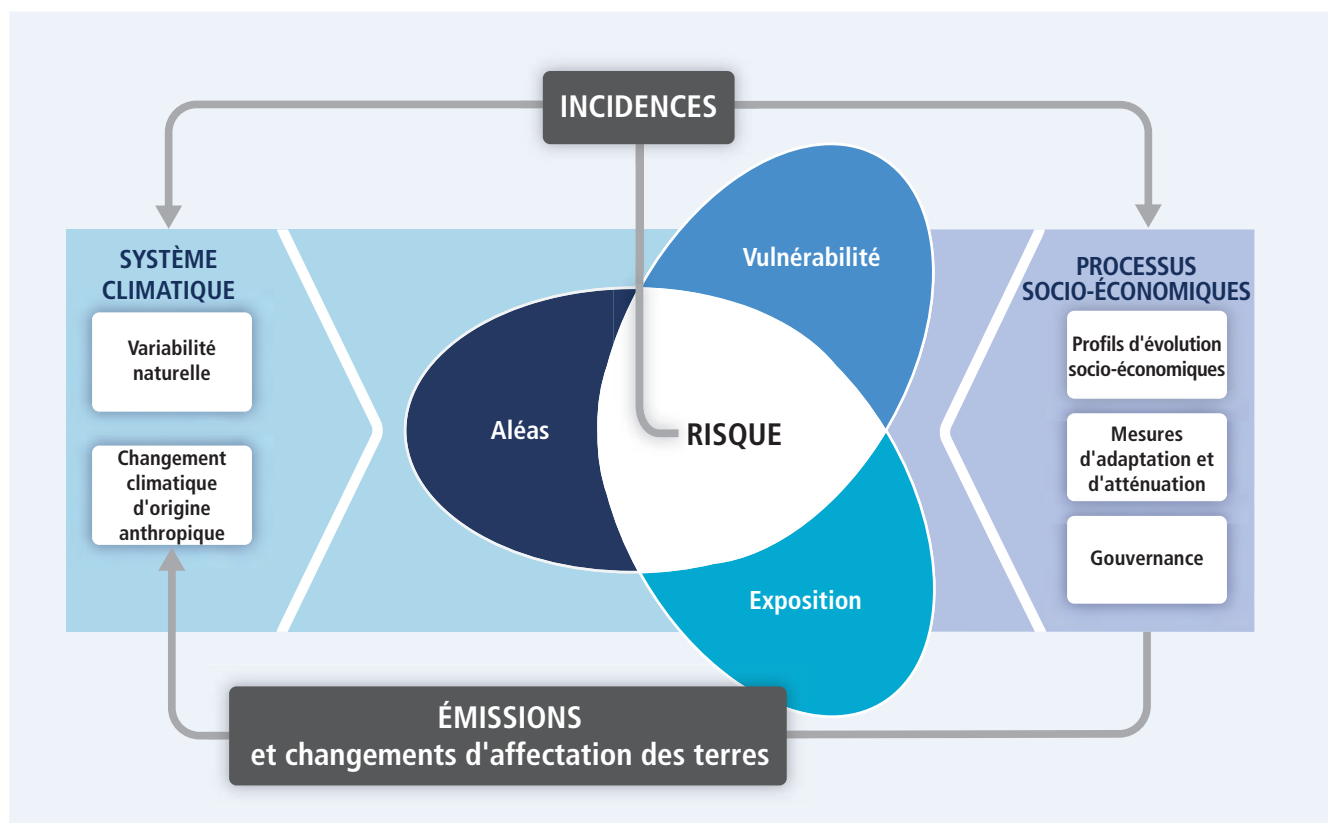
INCIDENCES

SYSTÈME CLIMATIQUE

Variabilité naturelle

Changement climatique d'origine anthropique

Vulnérabilité

Aléas

RISQUE

Exposition

PROCESSUS SOCIO-ÉCONOMIQUES

Profils d'évolution socio-économiques

Mesures d'adaptation et d'atténuation

Gouvernance

ÉMISSIONS et changements d'affectation des terres